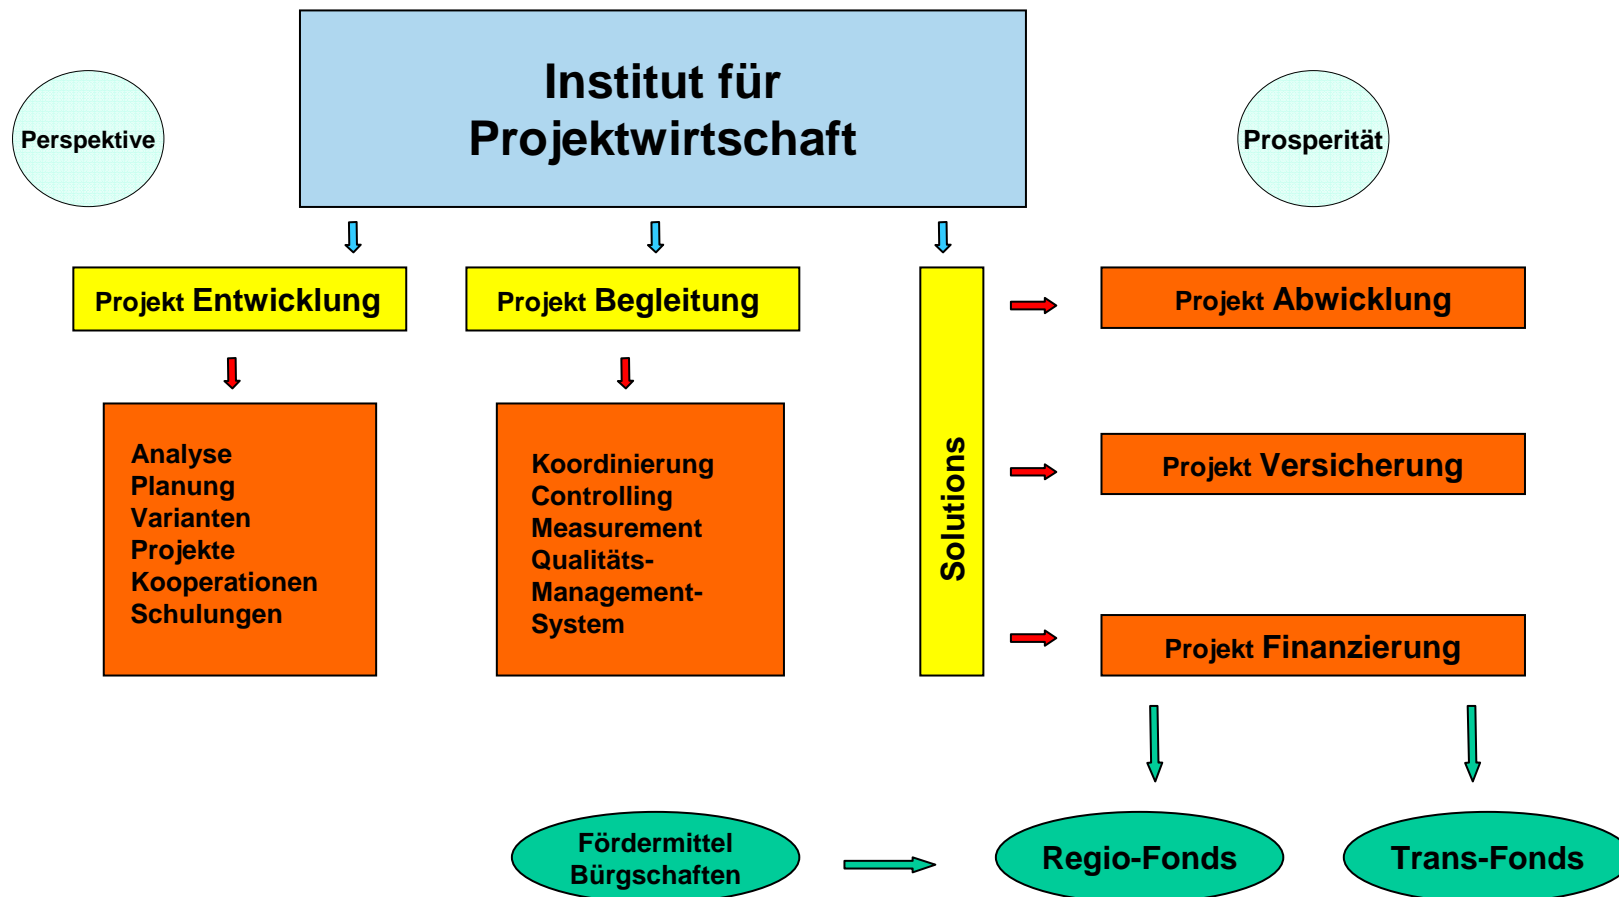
Perspektive

Institut für Projektwirtschaft

Prosperität

Projekt Entwicklung

Projekt Begleitung

Solutions

Projekt Abwicklung

Analyse
Planung
Varianten
Projekte
Kooperationen
Schulungen

Koordinierung
Controlling
Measurement
Qualitäts-Management-System

Projekt Versicherung

Projekt Finanzierung

Fördermittel
Bürgschaften

Regio-Fonds

Trans-Fonds